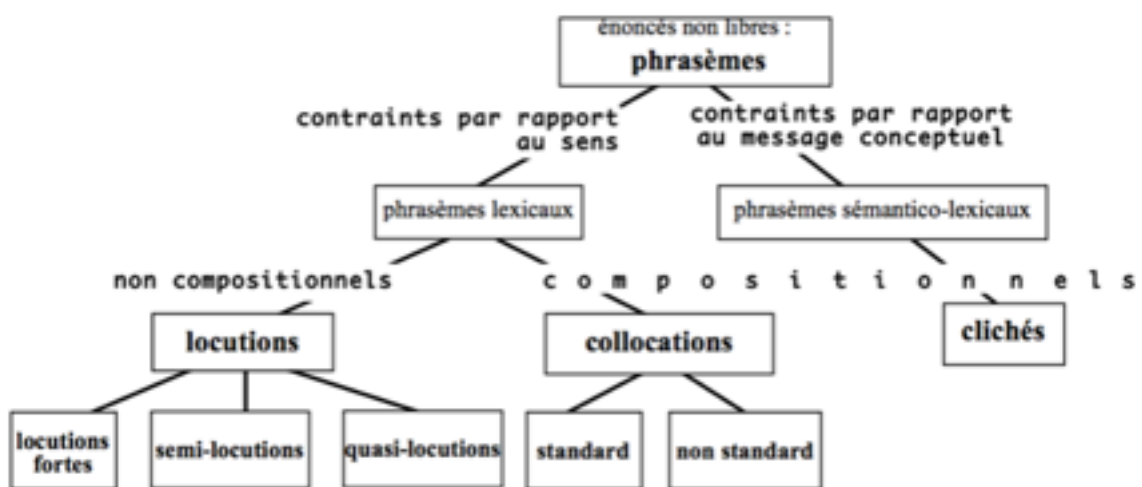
énoncés non libres :
phrasèmes

contraints par rapport au sens

contraints par rapport au message conceptuel

phrasèmes lexicaux

phrasèmes sémantico-lexicaux

non compositionnels

c o m p o s i t i o n n e l s

locutions

collocations

clichés

locutions fortes

semi-locutions

quasi-locutions

standard

non standard